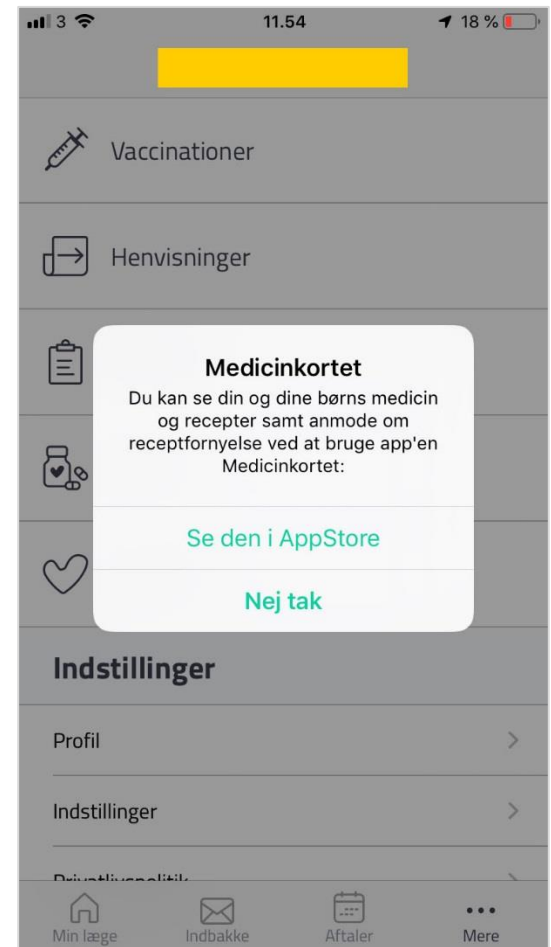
3 11.54 18 %

Vaccinationer

Henvisninger

Medicinkortet

Du kan se din og dine børns medicin og recepter samt anmode om receptfornyelse ved at bruge app'en Medicinkortet:

Se den i AppStore

Nej tak

Indstillinger

Profil

Indstillinger

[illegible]

Min læge Indbakke Aftaler Mere